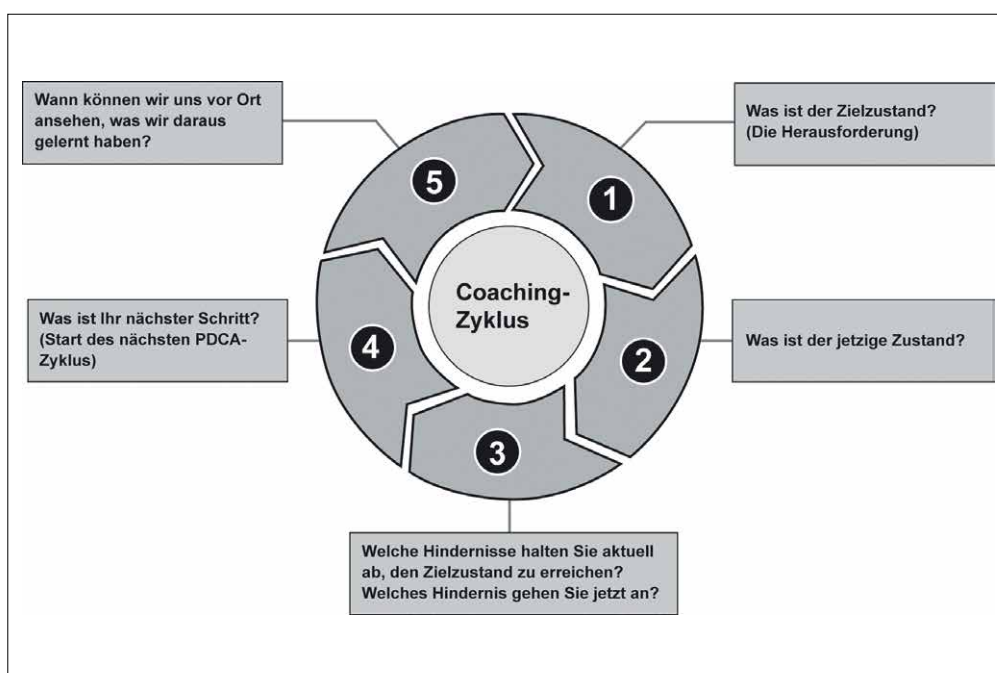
Wann können wir uns vor Ort ansehen, was wir daraus gelernt haben?

Was ist der Zielzustand? (Die Herausforderung)

5

1

Coaching-Zyklus

Was ist Ihr nächster Schritt? (Start des nächsten PDCA-Zyklus)

4

2

Was ist der jetzige Zustand?

3

Welche Hindernisse halten Sie aktuell ab, den Zielzustand zu erreichen? Welches Hindernis gehen Sie jetzt an?